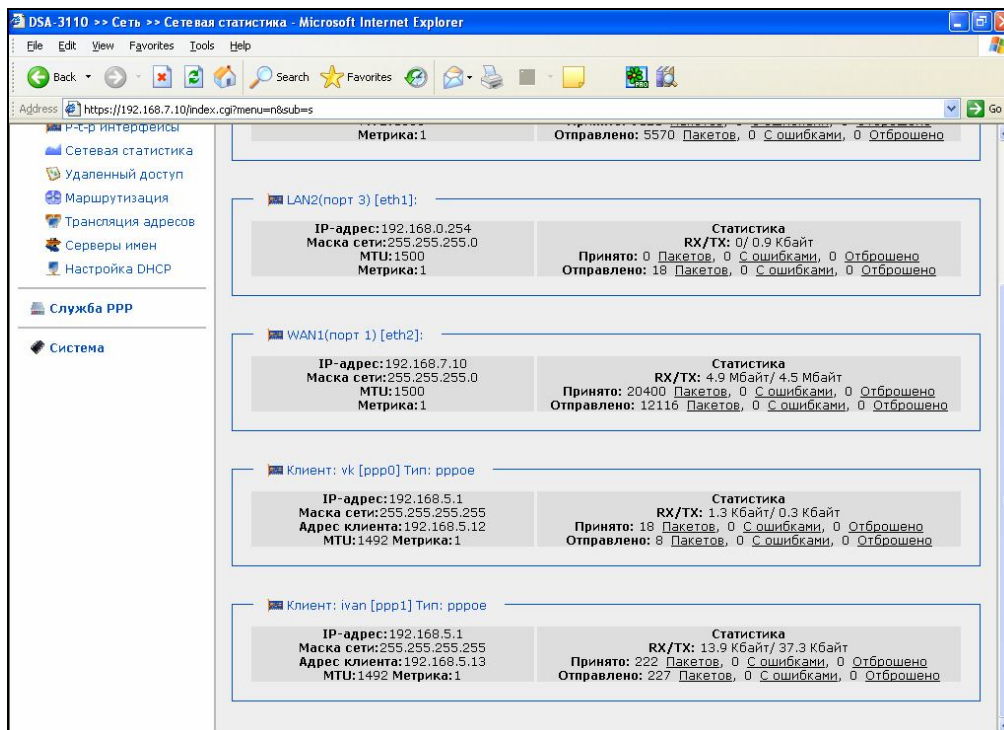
DSA-3110 >> Сеть >> Сетевая статистика - Microsoft Internet Explorer

File Edit View Favorites Tools Help

Back Search Favorites

Address https://192.168.7.10/index.cgi?menu=n&sub=s Go

P-t-P интерфейсы
Сетевая статистика
Удаленный доступ
Маршрутизация
Трансляция адресов
Серверы имен
Настройка DHCP

Служба PPP

Система

Метрика:1
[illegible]
Отправлено: 5570 Пакетов, 0 С ошибками, 0 Отброшено

LAN2(порт 3) [eth1]:

IP-адрес:192.168.0.254
Маска сети:255.255.255.0
MTU:1500
Метрика:1

Статистика
RX/TX: 0/ 0.9 Кбайт
Принято: 0 Пакетов, 0 С ошибками, 0 Отброшено
Отправлено: 18 Пакетов, 0 С ошибками, 0 Отброшено

WAN1(порт 1) [eth2]:

IP-адрес:192.168.7.10
Маска сети:255.255.255.0
MTU:1500
Метрика:1

Статистика
RX/TX: 4.9 Мбайт/ 4.5 Мбайт
Принято: 20400 Пакетов, 0 С ошибками, 0 Отброшено
Отправлено: 12116 Пакетов, 0 С ошибками, 0 Отброшено

Клиент: vk [ppp0] Тип: pppoe

IP-адрес:192.168.5.1
Маска сети:255.255.255.255
Адрес клиента:192.168.5.12
MTU:1492 Метрика:1

Статистика
RX/TX: 1.3 Кбайт/ 0.3 Кбайт
Принято: 18 Пакетов, 0 С ошибками, 0 Отброшено
Отправлено: 8 Пакетов, 0 С ошибками, 0 Отброшено

Клиент: ivan [ppp1] Тип: pppoe

IP-адрес:192.168.5.1
Маска сети:255.255.255.255
Адрес клиента:192.168.5.13
MTU:1492 Метрика:1

Статистика
RX/TX: 13.9 Кбайт/ 37.3 Кбайт
Принято: 222 Пакетов, 0 С ошибками, 0 Отброшено
Отправлено: 227 Пакетов, 0 С ошибками, 0 Отброшено